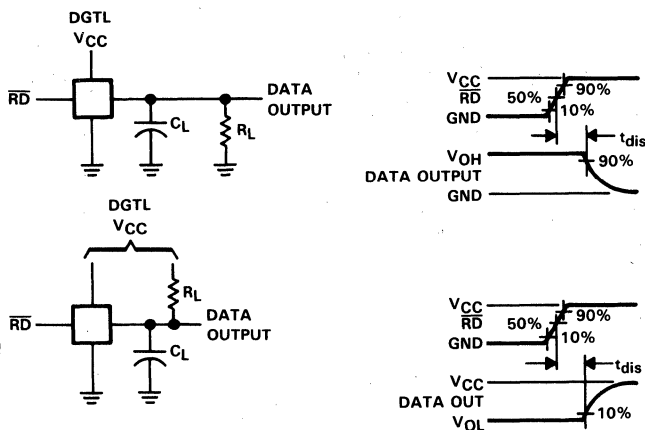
DGTL
$V_{CC}$
$\overline{RD}$
$C_L$
$R_L$
DATA OUTPUT

$V_{CC}$
$\overline{RD}$
GND
50%
90%
10%
$t_{dis}$
$V_{OH}$
DATA OUTPUT
GND
90%

DGTL
$V_{CC}$
$R_L$
$\overline{RD}$
DATA OUTPUT
$C_L$

$V_{CC}$
$\overline{RD}$
GND
50%
90%
10%
$t_{dis}$
$V_{CC}$
DATA OUT
$V_{OL}$
10%